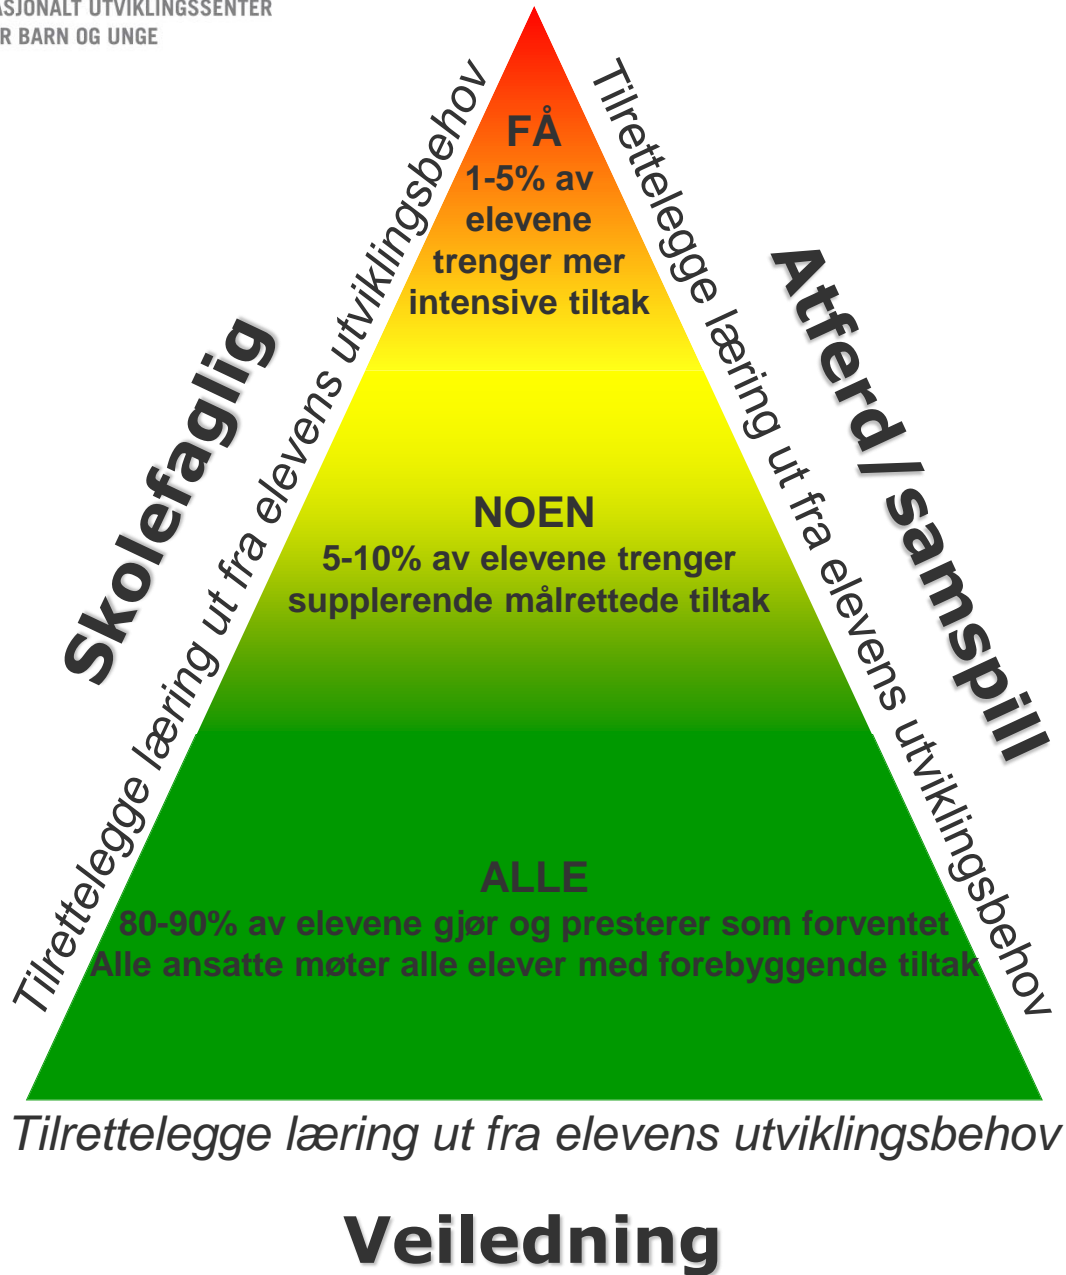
ASJONALT UTVIKLINGSSENTER
R BARN OG UNGE

FÅ
1-5% av elevene trenger mer intensive tiltak

NOEN
5-10% av elevene trenger supplerende målrettede tiltak

ALLE
80-90% av elevene gjør og presterer som forventet
Alle ansatte møter alle elever med forebyggende tiltak

Tilrettelegge læring ut fra elevens utviklingsbehov

Skolefaglig

Tilrettelegge læring ut fra elevens utviklingsbehov

Atferd / samspill

Tilrettelegge læring ut fra elevens utviklingsbehov

Veiledning